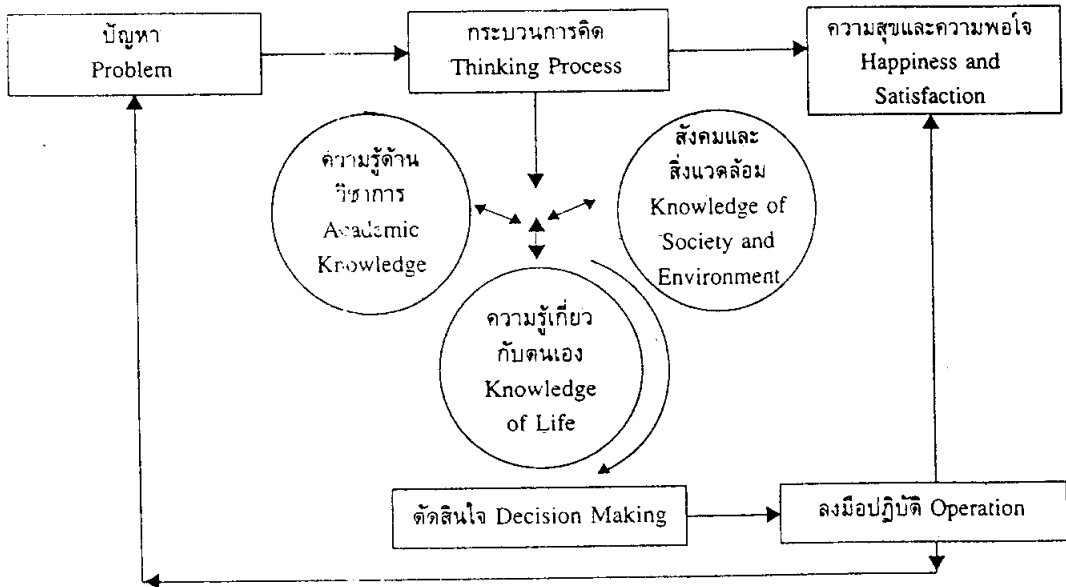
ปัญหา
Problem

กระบวนการคิด
Thinking Process

ความสุขและความพอใจ
Happiness and Satisfaction

ความรู้ด้านวิชาการ
Academic Knowledge

สังคมและสิ่งแวดล้อม
Knowledge of Society and Environment

ความรู้เกี่ยวกับตนเอง
Knowledge of Life

ตัดสินใจ Decision Making

ลงมือปฏิบัติ Operation